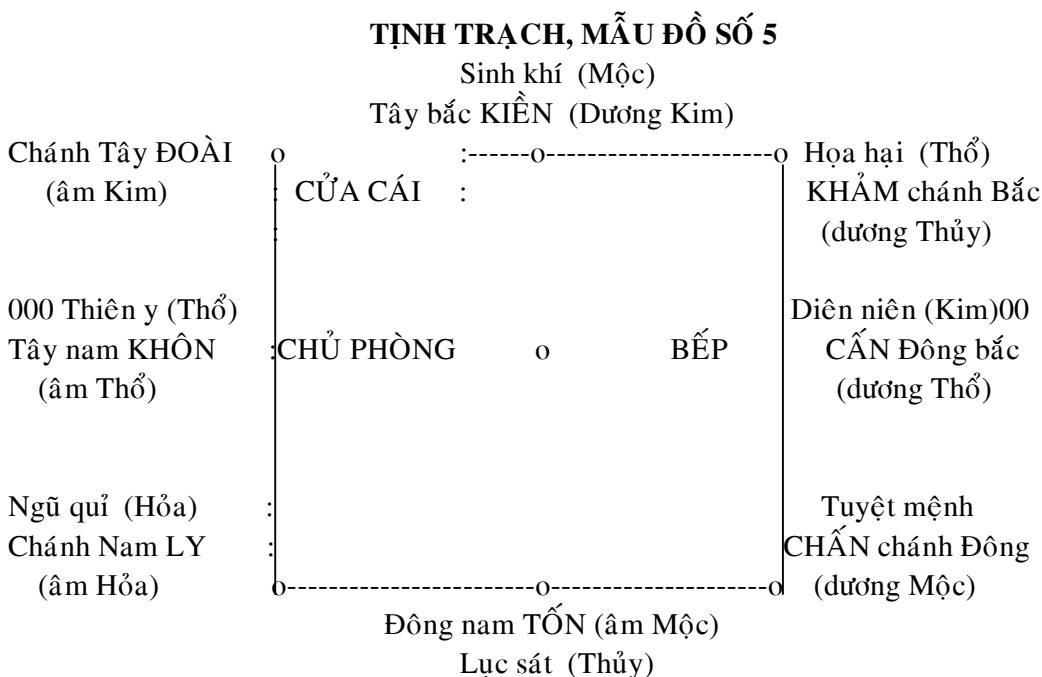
TỊNH TRẠCH, MẪU ĐỒ SỐ 5
Sinh khí (Mộc)
Tây bắc KIỀN (Dương Kim)

Chánh Tây ĐOÀI (âm Kim)

Họa hại (Thổ)
KHẢM chánh Bắc (dương Thủy)

CỬA CÁI

000 Thiên y (Thổ)
Tây nam KHÔN (âm Thổ)

CHỦ PHÒNG

BẾP

Diên niên (Kim)00
CẤN Đông bắc (dương Thổ)

Ngũ quỉ (Hỏa)
Chánh Nam LY (âm Hỏa)

Tuyệt mệnh
CHẤN chánh Đông (dương Mộc)

Đông nam TỐN (âm Mộc)
Lục sát (Thủy)